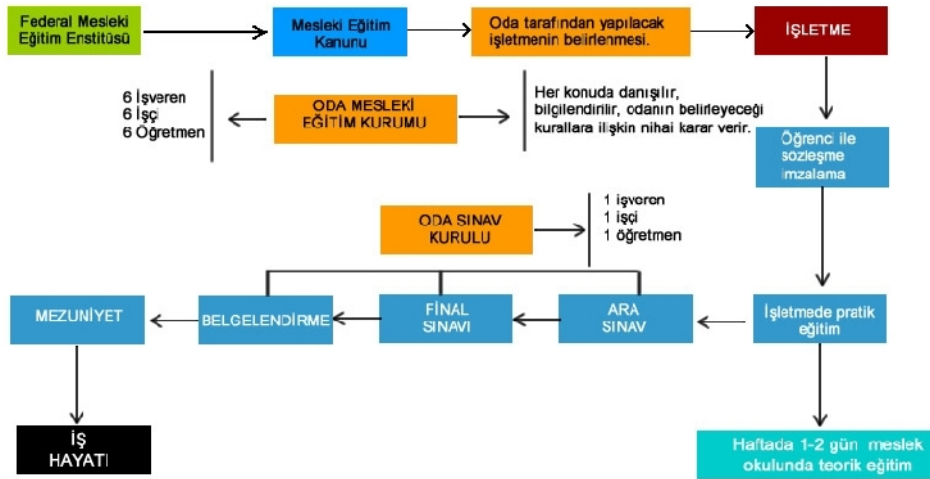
Federal Mesleki Eğitim Enstitüsü

Mesleki Eğitim Kanunu

Oda tarafından yapılacak işletmenin belirlenmesi.

İŞLETME

6 İşveren
6 İşçi
6 Öğretmen

ODA MESLEKİ EĞİTİM KURUMU

Her konuda danışılır, bilgilendirilir, odanın belirleyeceği kurallara ilişkin nihai karar verir.

Öğrenci ile sözleşme imzalama

ODA SINAV KURULU

1 işveren
1 işçi
1 öğretmen

MEZUNİYET

BELGELENDİRME

FİNAL SINAVI

ARA SINAV

İşletmede pratik eğitim

İŞ HAYATI

Haftada 1-2 gün meslek okulunda teorik eğitim